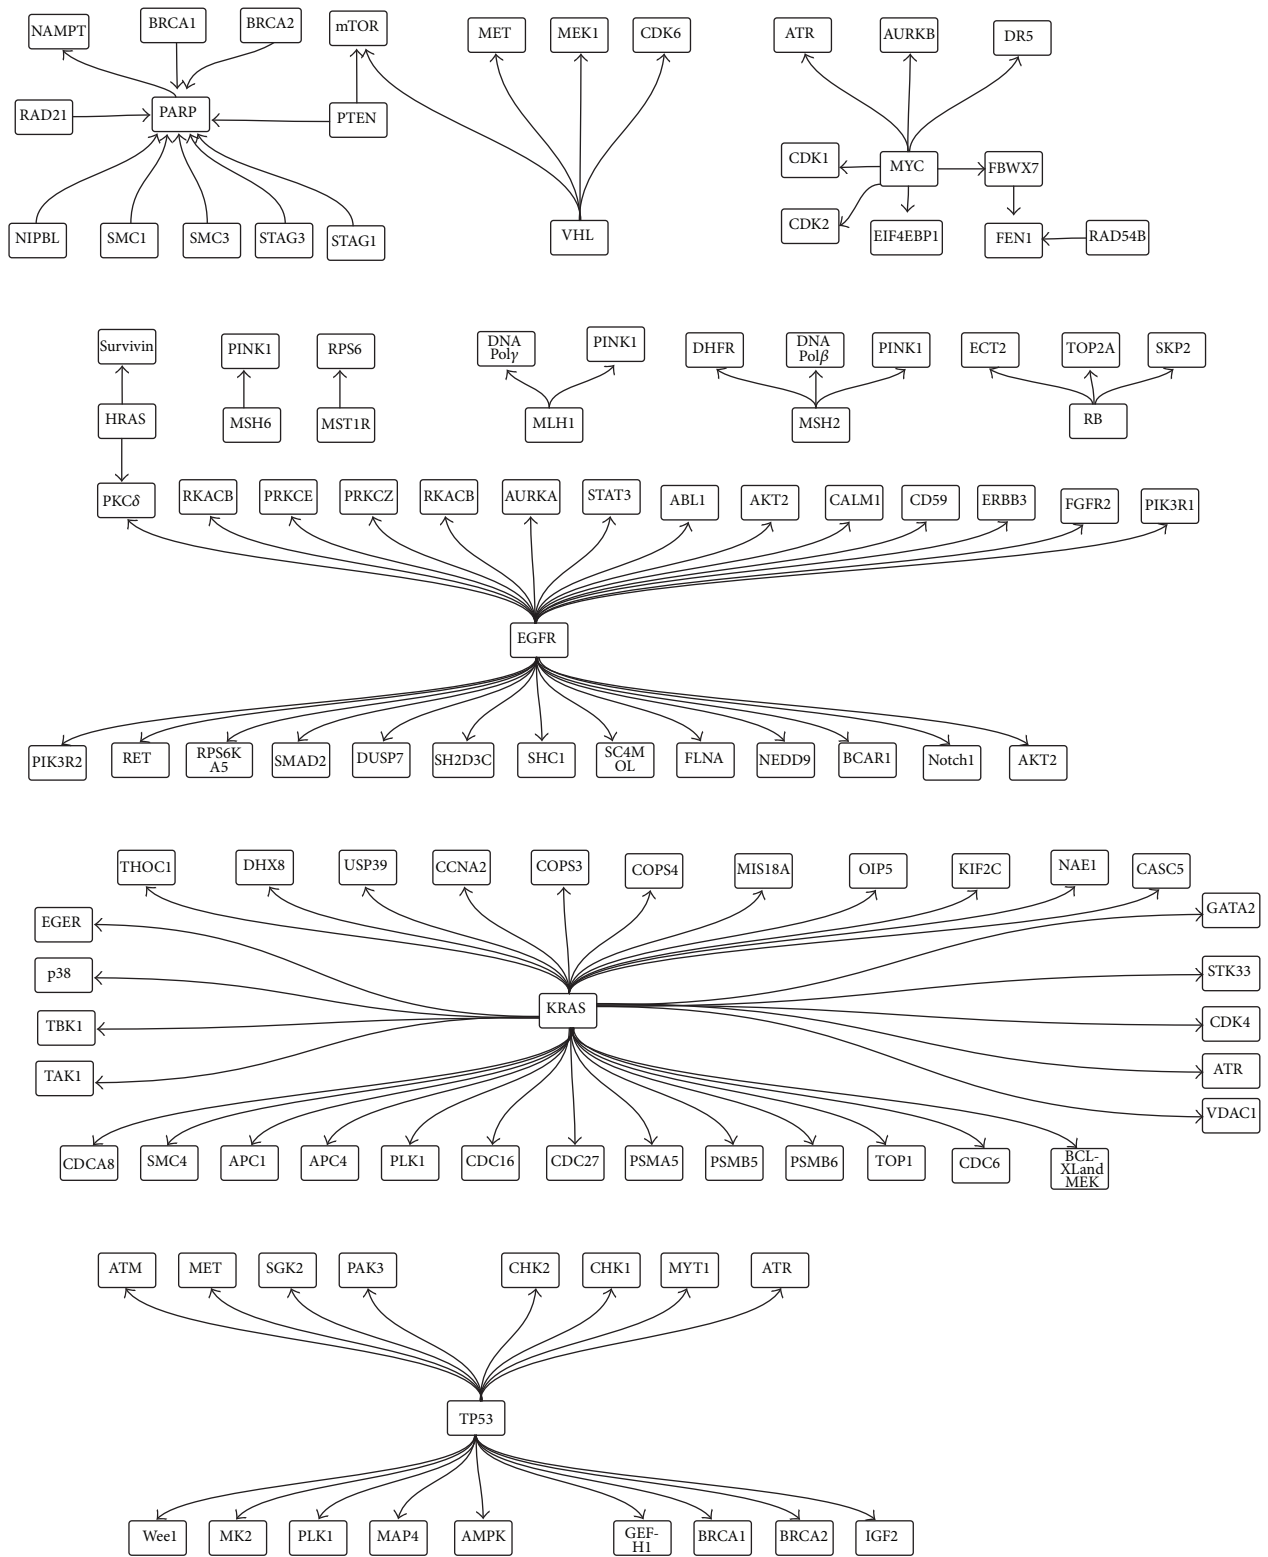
NAMPT
BRCA1
BRCA2
mTOR
RAD21
PARP
PTEN
NIPBL
SMC1
SMC3
STAG3
STAG1

MET
MEK1
CDK6
VHL

ATR
AURKB
DR5
CDK1
MYC
FBWX7
CDK2
EIF4EBP1
FEN1
RAD54B

Survivin
HRAS
PKC$\delta$
PINK1
MSH6
RPS6
MST1R
DNA Pol$\gamma$
PINK1
MLH1
DHFR
DNA Pol$\beta$
PINK1
MSH2
ECT2
TOP2A
SKP2
RB

RKACB
PRKCE
PRKCZ
RKACB
AURKA
STAT3
ABL1
AKT2
CALM1
CD59
ERBB3
FGFR2
PIK3R1
EGFR
PIK3R2
RET
RPS6KA5
SMAD2
DUSP7
SH2D3C
SHC1
SC4MOL
FLNA
NEDD9
BCAR1
Notch1
AKT2

THOC1
DHX8
USP39
CCNA2
COPS3
COPS4
MIS18A
OIP5
KIF2C
NAE1
CASC5
EGER
GATA2
p38
STK33
KRAS
TBK1
CDK4
TAK1
ATR
VDAC1
CDCA8
SMC4
APC1
APC4
PLK1
CDC16
CDC27
PSMA5
PSMB5
PSMB6
TOP1
CDC6
BCL-XLand MEK

ATM
MET
SGK2
PAK3
CHK2
CHK1
MYT1
ATR
TP53
Wee1
MK2
PLK1
MAP4
AMPK
GEF-H1
BRCA1
BRCA2
IGF2